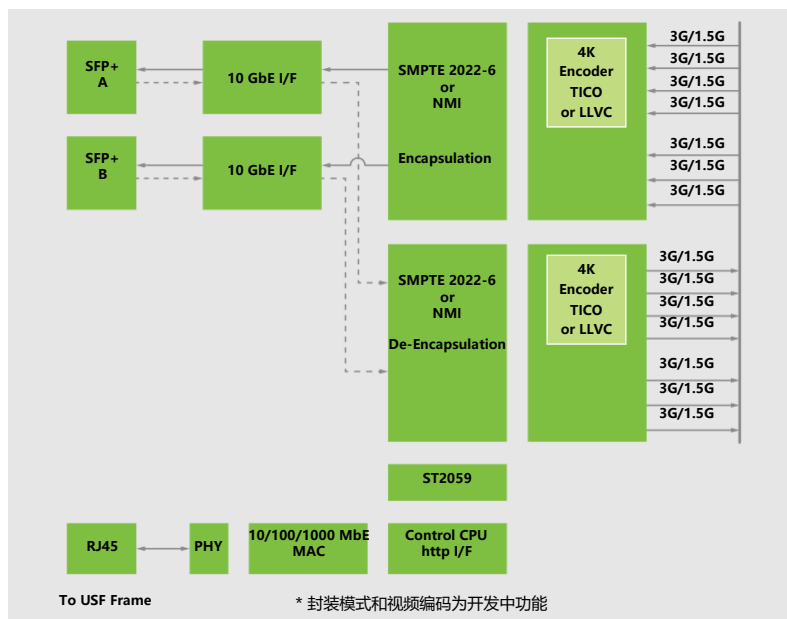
SFP+
A

10 GbE I/F

SMPTE 2022-6
or
NMI

Encapsulation

4K
Encoder
TICO
or LLVC

3G/1.5G
3G/1.5G
3G/1.5G
3G/1.5G
3G/1.5G
3G/1.5G
3G/1.5G

SFP+
B

10 GbE I/F

SMPTE 2022-6
or
NMI

De-Encapsulation

4K
Encoder
TICO
or LLVC

3G/1.5G
3G/1.5G
3G/1.5G
3G/1.5G
3G/1.5G
3G/1.5G
3G/1.5G

ST2059

RJ45

PHY

10/100/1000 MbE
MAC

Control CPU
http I/F

To USF Frame

* 封装模式和视频编码为开发中功能